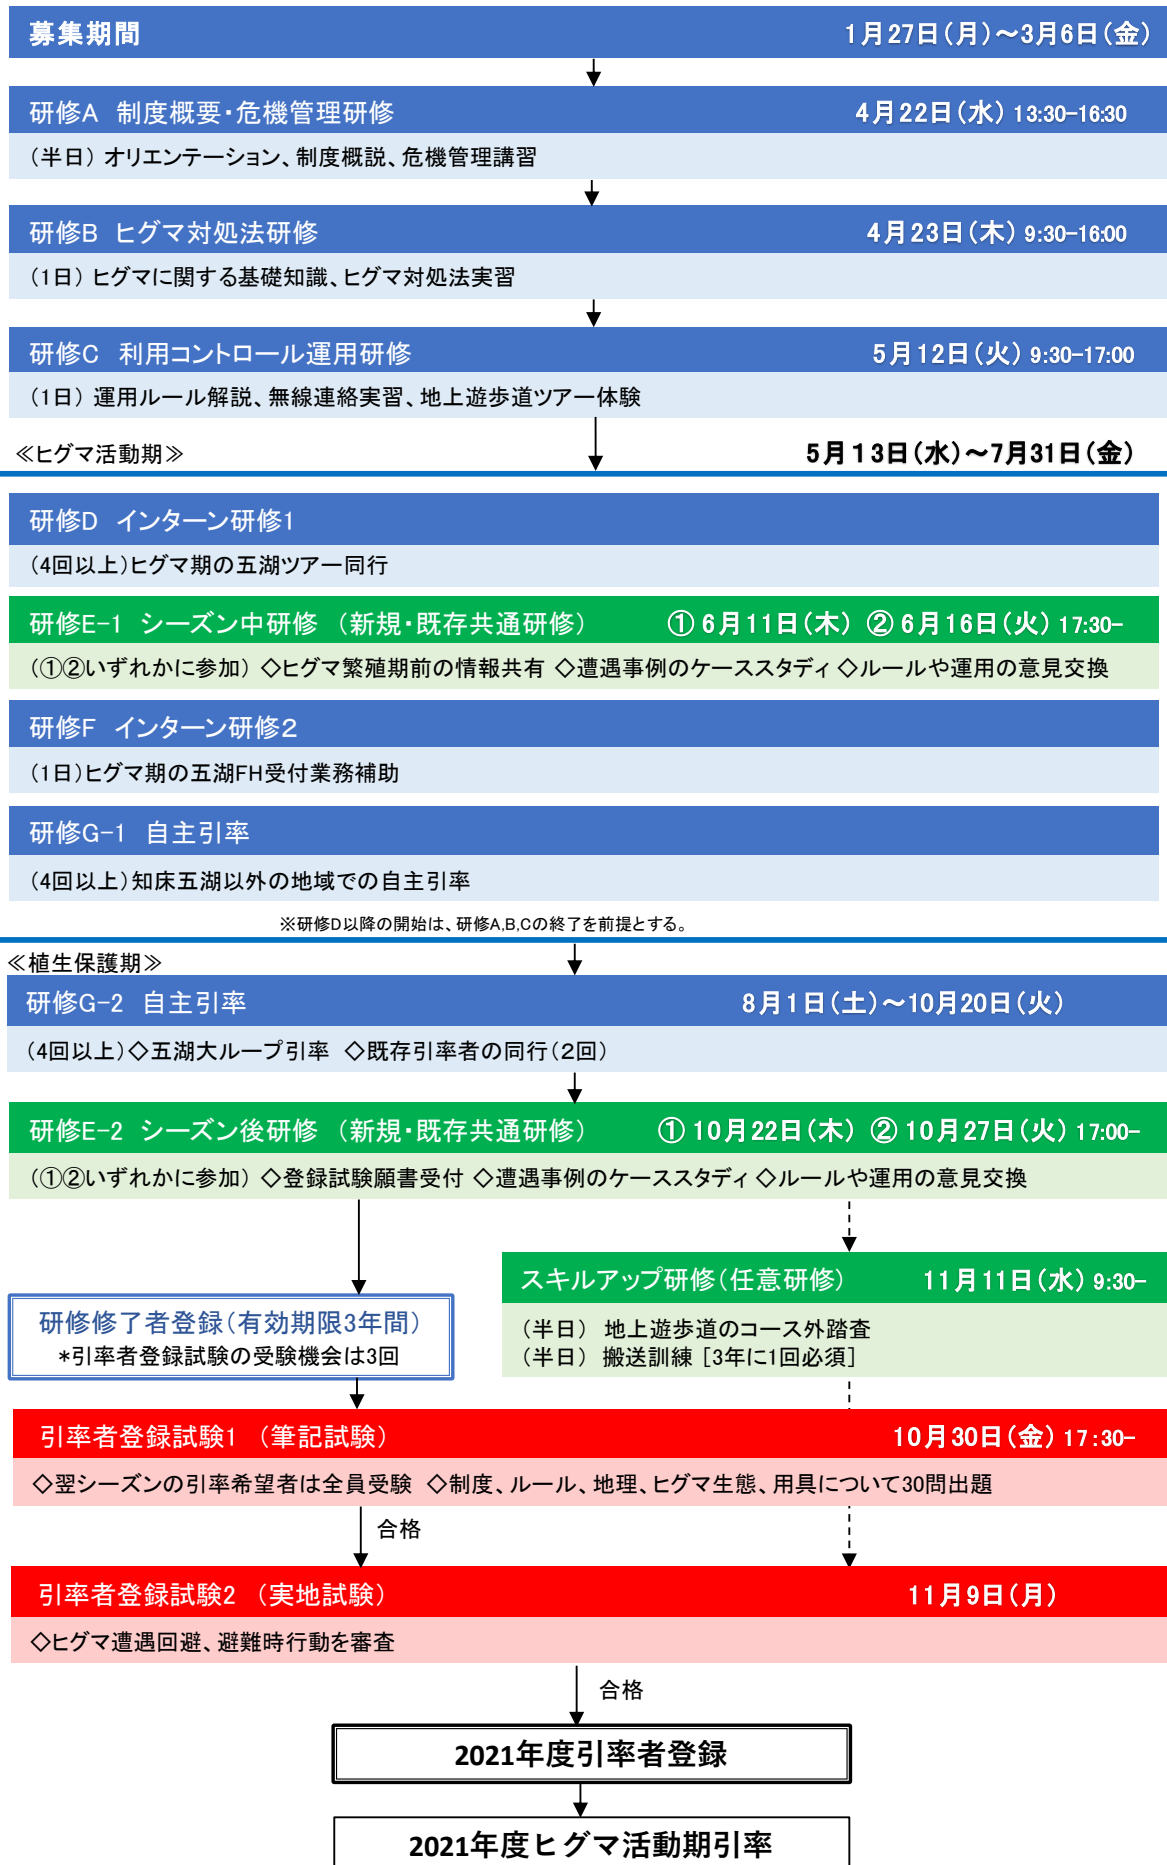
募集期間 1月27日(月)～3月6日(金)

研修A 制度概要・危機管理研修 4月22日(水) 13:30–16:30

(半日) オリエンテーション、制度概説、危機管理講習

研修B ヒグマ対処法研修 4月23日(木) 9:30–16:00

(1日) ヒグマに関する基礎知識、ヒグマ対処法実習

研修C 利用コントロール運用研修 5月12日(火) 9:30–17:00

(1日) 運用ルール解説、無線連絡実習、地上遊歩道ツアー体験

≪ヒグマ活動期≫ 5月13日(水)～7月31日(金)

研修D インターン研修1

(4回以上)ヒグマ期の五湖ツアー同行

研修E–1 シーズン中研修 (新規・既存共通研修) ① 6月11日(木) ② 6月16日(火) 17:30–

(①②いずれかに参加) ◇ヒグマ繁殖期前の情報共有 ◇遭遇事例のケーススタディ ◇ルールや運用の意見交換

研修F インターン研修2

(1日)ヒグマ期の五湖FH受付業務補助

研修G–1 自主引率

(4回以上)知床五湖以外の地域での自主引率

※研修D以降の開始は、研修A,B,Cの終了を前提とする。

≪植生保護期≫

研修G–2 自主引率 8月1日(土)～10月20日(火)

(4回以上)◇五湖大ループ引率 ◇既存引率者の同行(2回)

研修E–2 シーズン後研修 (新規・既存共通研修) ① 10月22日(木) ② 10月27日(火) 17:00–

(①②いずれかに参加) ◇登録試験願書受付 ◇遭遇事例のケーススタディ ◇ルールや運用の意見交換

スキルアップ研修(任意研修) 11月11日(水) 9:30–

(半日) 地上遊歩道のコース外踏査
(半日) 搬送訓練 [3年に1回必須]

研修修了者登録(有効期限3年間)
*引率者登録試験の受験機会は3回

引率者登録試験1 (筆記試験) 10月30日(金) 17:30–

◇翌シーズンの引率希望者は全員受験 ◇制度、ルール、地理、ヒグマ生態、用具について30問出題

合格

引率者登録試験2 (実地試験) 11月9日(月)

◇ヒグマ遭遇回避、避難時行動を審査

合格

2021年度引率者登録

2021年度ヒグマ活動期引率